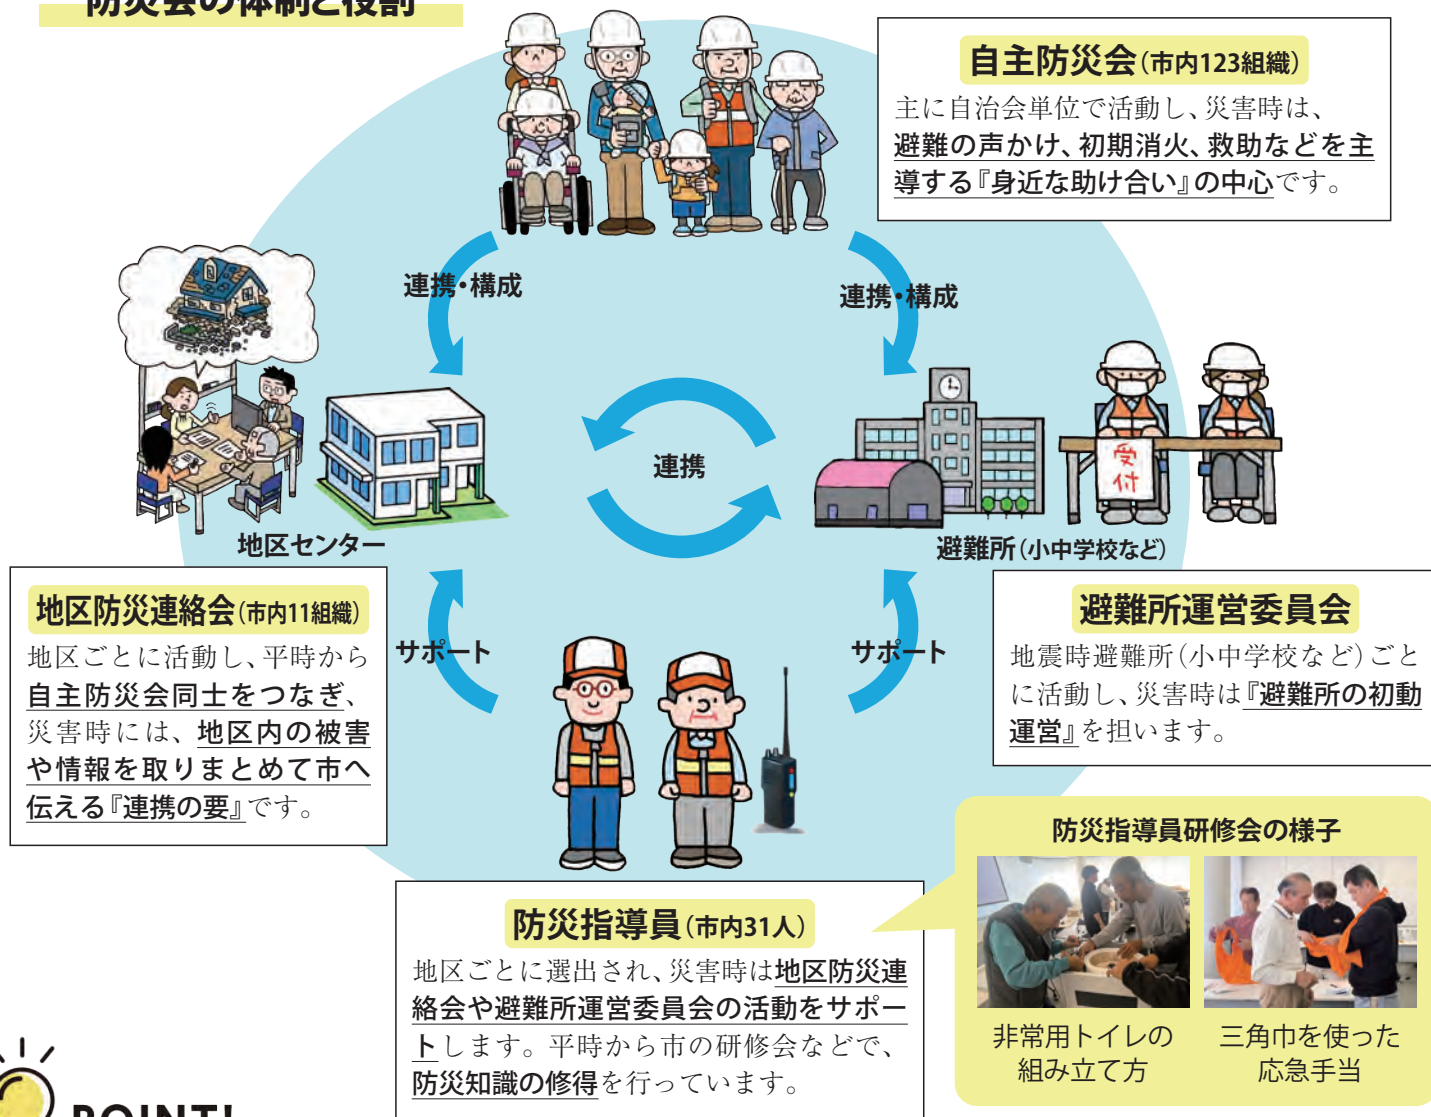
防災会の体制と役割

自主防災会(市内123組織)
主に自治会単位で活動し、災害時は、避難の声かけ、初期消火、救助などを主導する『身近な助け合い』の中心です。

連携・構成

連携・構成

連携

地区センター

避難所(小中学校など)

受付

地区防災連絡会(市内11組織)
地区ごとに活動し、平時から自主防災会同士をつなぎ、災害時には、地区内の被害や情報を取りまとめて市へ伝える『連携の要』です。

サポート

サポート

避難所運営委員会
地震時避難所(小中学校など)ごとに活動し、災害時は『避難所の初動運営』を担います。

防災指導員研修会の様子

非常用トイレの組み立て方

三角巾を使った応急手当

防災指導員(市内31人)
地区ごとに選出され、災害時は地区防災連絡会や避難所運営委員会の活動をサポートします。平時から市の研修会などで、防災知識の修得を行っています。

POINT!